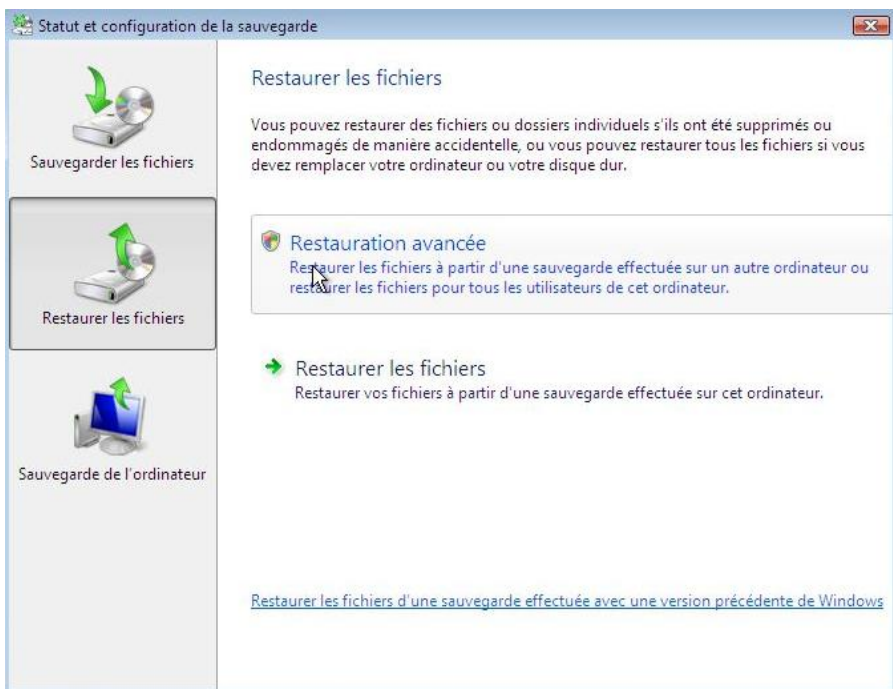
Statut et configuration de la sauvegarde

Sauvegarder les fichiers

Restaurer les fichiers

Sauvegarde de l'ordinateur

Restaurer les fichiers

Vous pouvez restaurer des fichiers ou dossiers individuels s'ils ont été supprimés ou endommagés de manière accidentelle, ou vous pouvez restaurer tous les fichiers si vous devez remplacer votre ordinateur ou votre disque dur.

Restauration avancée
Restaurer les fichiers à partir d'une sauvegarde effectuée sur un autre ordinateur ou restaurer les fichiers pour tous les utilisateurs de cet ordinateur.

Restaurer les fichiers
Restaurer vos fichiers à partir d'une sauvegarde effectuée sur cet ordinateur.

Restaurer les fichiers d'une sauvegarde effectuée avec une version précédente de Windows